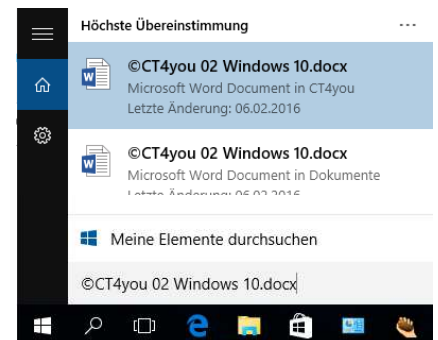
Höchste Übereinstimmung

...

©CT4you 02 Windows 10.docx
Microsoft Word Document in CT4you
Letzte Änderung: 06.02.2016

©CT4you 02 Windows 10.docx
Microsoft Word Document in Dokumente
Letzte Änderung: 06.02.2016

Meine Elemente durchsuchen

©CT4you 02 Windows 10.docx